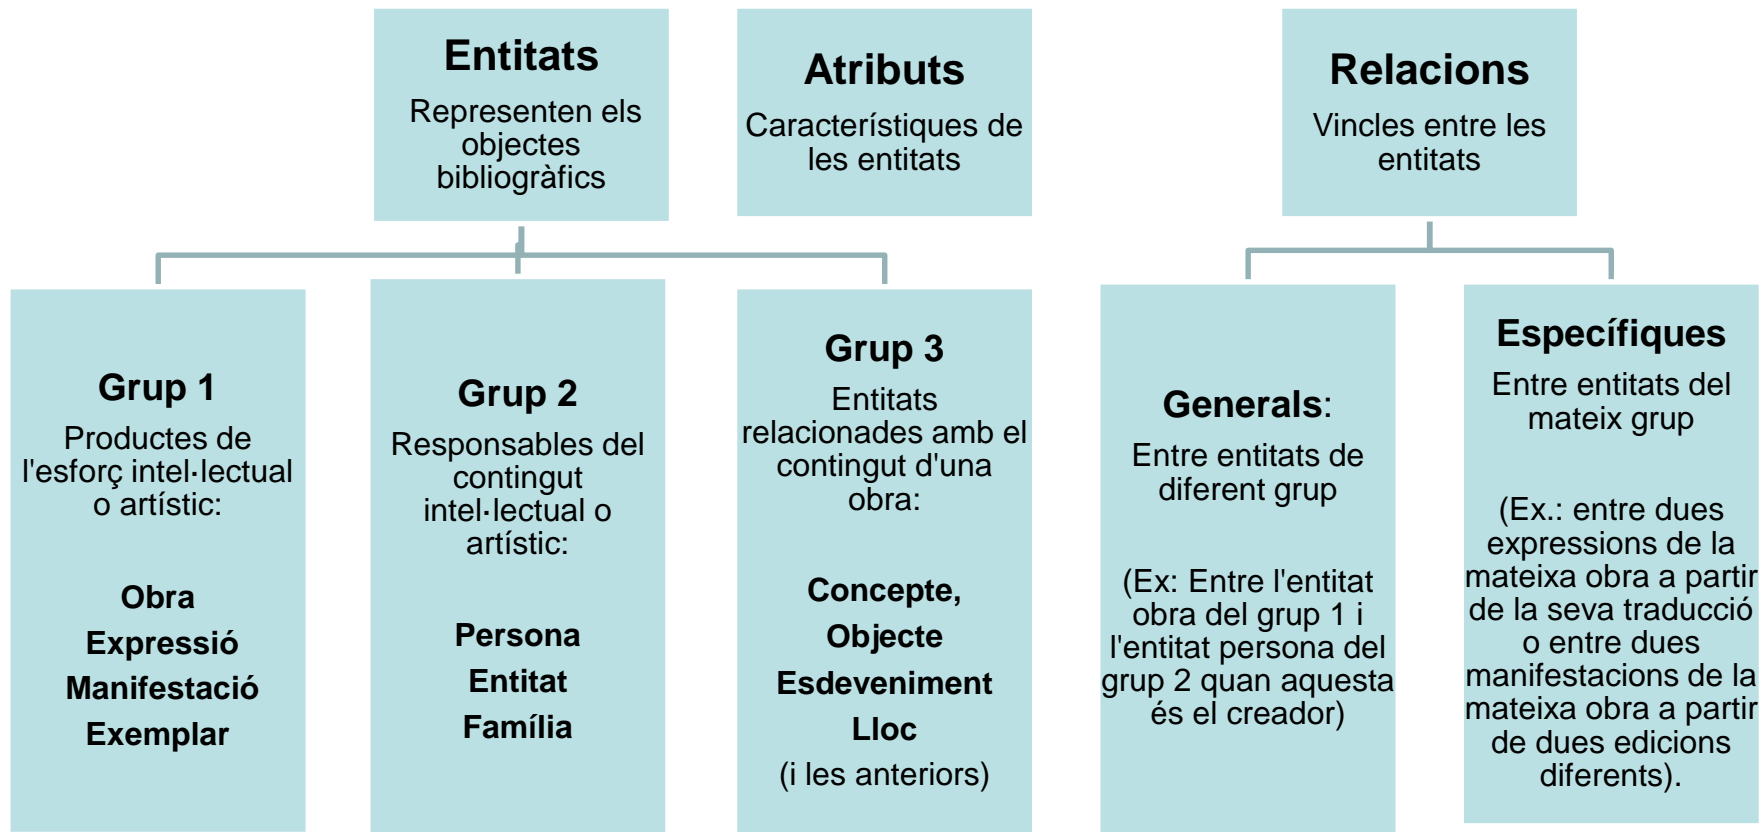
**Entitats**
Representen els objectes bibliogràfics

**Atributs**
Característiques de les entitats

**Relacions**
Vincles entre les entitats

**Grup 1**
Productes de l'esforç intel·lectual o artístic:

**Obra**
**Expressió**
**Manifestació**
**Exemplar**

**Grup 2**
Responsables del contingut intel·lectual o artístic:

**Persona**
**Entitat**
**Família**

**Grup 3**
Entitats relacionades amb el contingut d'una obra:

**Concepte,**
**Objecte**
**Esdeveniment**
**Lloc**
(i les anteriors)

**Generals**:
Entre entitats de diferent grup

(Ex: Entre l'entitat obra del grup 1 i l'entitat persona del grup 2 quan aquesta és el creador)

**Específiques**
Entre entitats del mateix grup

(Ex.: entre dues expressions de la mateixa obra a partir de la seva traducció o entre dues manifestacions de la mateixa obra a partir de dues edicions diferents).